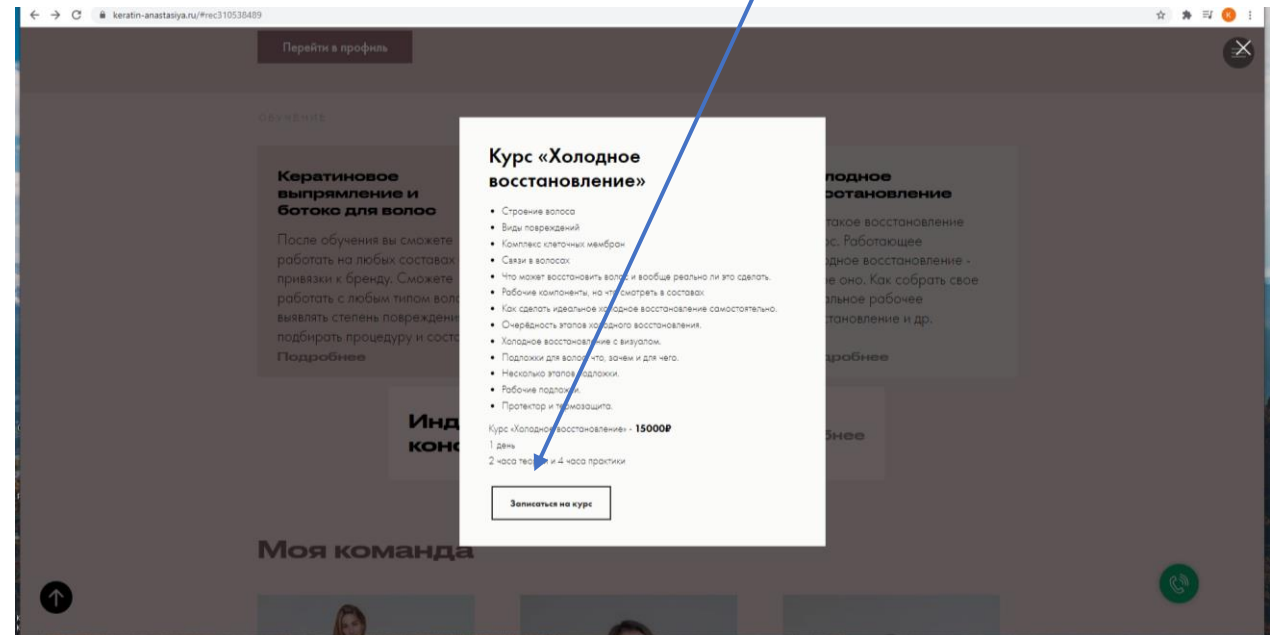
keratin-anastasiya.ru/#rec310538489

Перейти в профиль

ОБУЧЕНИЕ

Кератиновое выпрямление и ботокс для волос

После обучения вы сможете работать на любых составах привязки к бренду. Сможете работать с любым типом воло выявлять степень повреждени подбирать процедуру и соста

Подробнее

одное остановление

такое восстановление с. Работающее одное восстановление - оно. Как собрать свое альное рабочее становление и др.

робнее

Инд конс

бнее

Курс «Холодное восстановление»

- Строение волоса
- Виды повреждений
- Комплекс клеточных мембран
- Связи в волосах
- Что может восстановить волос и вообще реально ли это сделать.
- Рабочие компоненты, на что смотреть в составах
- Как сделать идеальное холодное восстановление самостоятельно.
- Очерёдность этапов холодного восстановления.
- Холодное восстановление с визуалом.
- Подложки для волос что, зачем и для чего.
- Несколько этапов подложки.
- Рабочие подложки.
- Протектор и термозащита.

Курс «Холодное восстановление» - 15000₽
1 день
2 часа те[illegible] и 4 часа практики

Записаться на курс

Моя команда